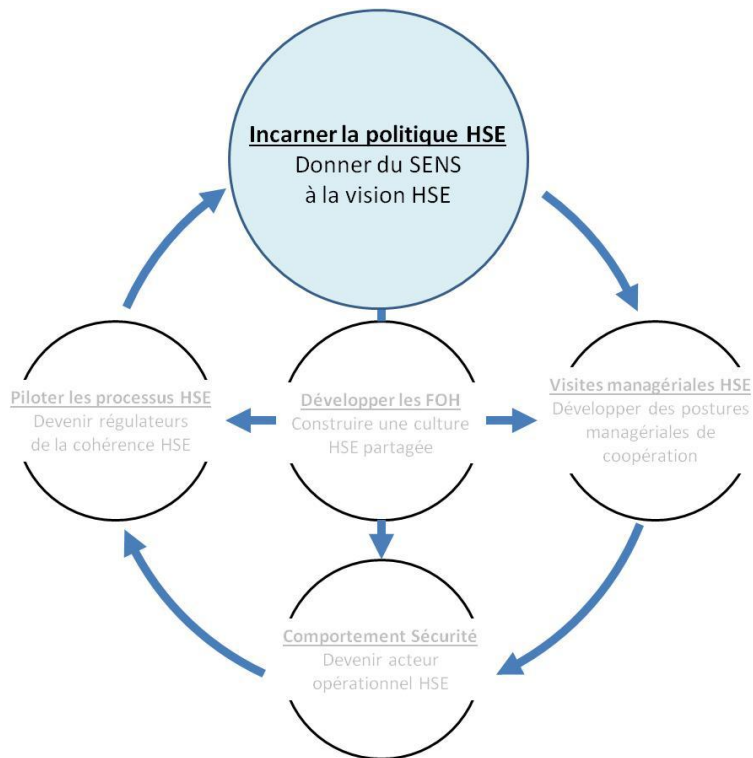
Incarner la politique HSE
Donner du SENS à la vision HSE

Piloter les processus HSE
Devenir régulateurs de la cohérence HSE

Développer les FOH
Construire une culture HSE partagée

Visites managériales HSE
Développer des postures managériales de coopération

Comportement Sécurité
Devenir acteur opérationnel HSE